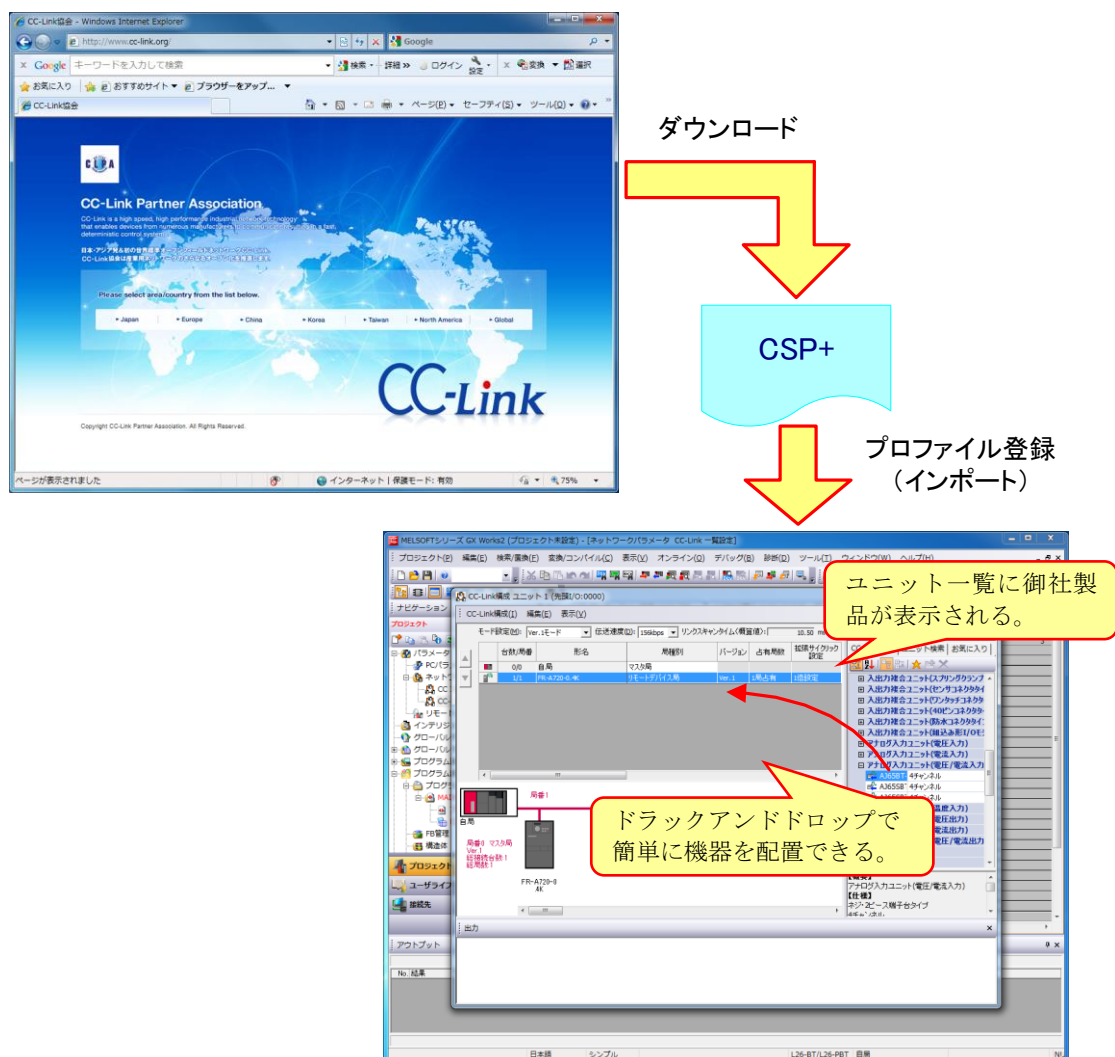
CC-Link協会 - Windows Internet Explorer

http://www.cc-link.org/

Google

Google キーワードを入力して検索

検索 詳細 » ログイン 設定 変換 選択

お気に入り おすすめサイト ブラウザーをアップ…

CC-Link協会

ページ(P) セーフティ(S) ツール(O)

CC-Link Partner Association

CC-Link is a high speed, high performance industrial network technology that enables devices from numerous manufacturers to communicate through a fast, deterministic control system.

Please select area/country from the list below.

Japan Europe China Korea Taiwan North America Global

CC-Link

Copyright CC-Link Partner Association. All Rights Reserved.

ページが表示されました インターネット | 保護モード: 有効 75%

ダウンロード

CSP+

プロファイル登録
（インポート）

MELSOFTシリーズ GX Works2 (プロジェクト未設定) - [ネットワークパラメータ CC-Link 一覧設定]

プロジェクト(P) 編集(E) 検索/置換(F) 変換/コンパイル(C) 表示(V) オンライン(O) デバッグ(B) 診断(D) ツール(T) ウィンドウ(W) ヘルプ(H)

ナビゲーション

プロジェクト

パラメータ PCパラ ネット CC CC リモー インテリジ グローバル グローバル プログラム プログラム プログ MAI FB管理 構造体

プロジェクト ユーザライブ 接続先

CC-Link構成 ユニット 1 (先頭I/O:0000)

CC-Link構成(L) 編集(E) 表示(V)

モード設定(M): Ver.1モード 伝送速度(B): 156kbps リンクスキャンタイム(概算値): 10.50 ms

| 台数/局番 | 形名 | 局種別 | バージョン | 占有局数 | 拡張サイクリック設定 |
|---|---|---|---|---|---|
| 0/0 | 自局 | マスタ局 | | | |
| 1/1 | FR-A720-0.4K | リモートデバイス局 | Ver.1 | 1局占有 | 1倍設定 |

ユニット一覧に御社製品が表示される。

ユニット検索 お気に入り

入出力複合ユニット(スプリングクランプ
入出力複合ユニット(センサコネクタタイ
入出力複合ユニット(ワンタッチコネクタ
入出力複合ユニット(40ピンコネクタタイ
入出力複合ユニット(防水コネクタタイ
入出力複合ユニット(組込み形I/Oモ
アナログ入力ユニット(電圧入力)
アナログ入力ユニット(電流入力)
アナログ入力ユニット(電圧/電流入力)
AJ65SBT- 4チャンネル
AJ65SBT 4チャンネル

局番1

自局

局番0 マスタ局
Ver.1
総接続台数:1
総局数:1

FR-A720-0.4K

ドラックアンドドロップで簡単に機器を配置できる。

アナログ入力ユニット(電圧/電流入力)
【仕様】
ネジ･2ピース端子台タイプ

出力

アウトプット

No. 結果

日本語 シンプル L26-BT/L26-PBT 自局